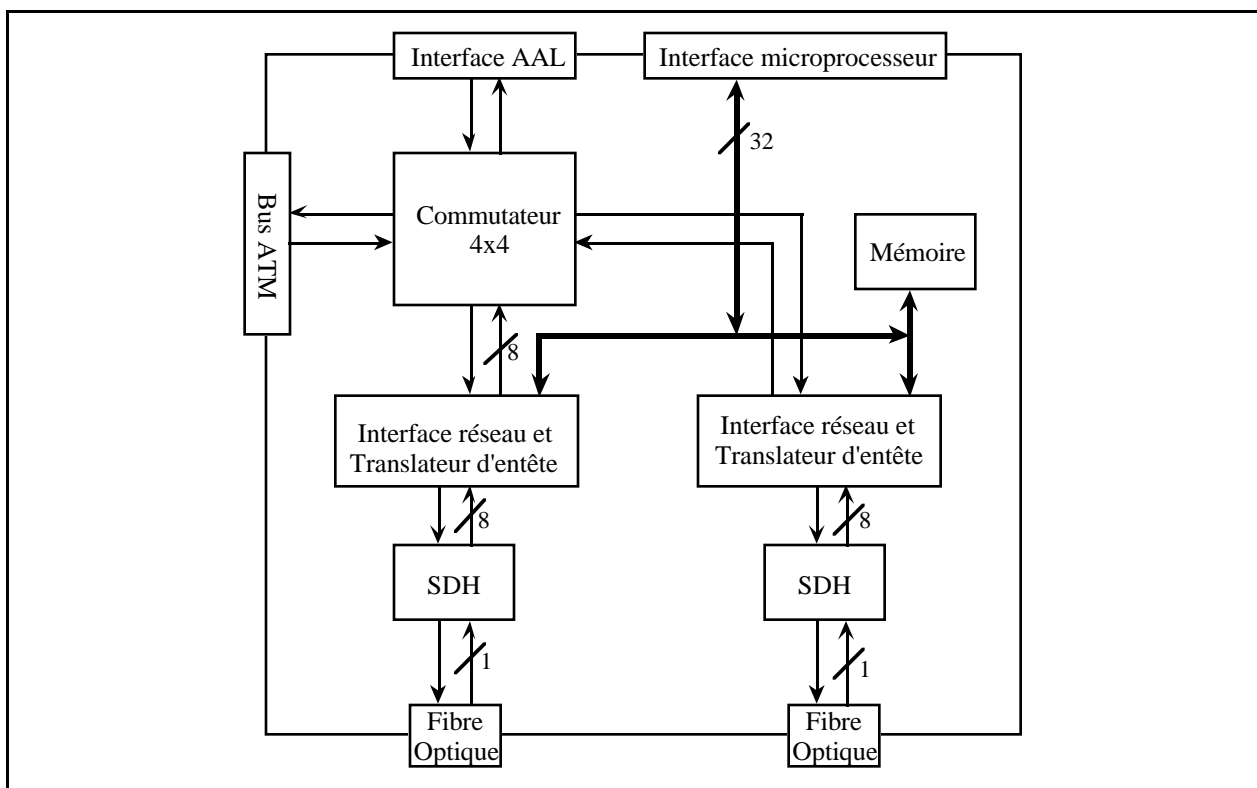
Interface AAL

Interface microprocesseur

32

Bus ATM

Commutateur 4x4

Mémoire

8

Interface réseau et Translateur d'entête

Interface réseau et Translateur d'entête

8

8

SDH

SDH

1

1

Fibre Optique

Fibre Optique